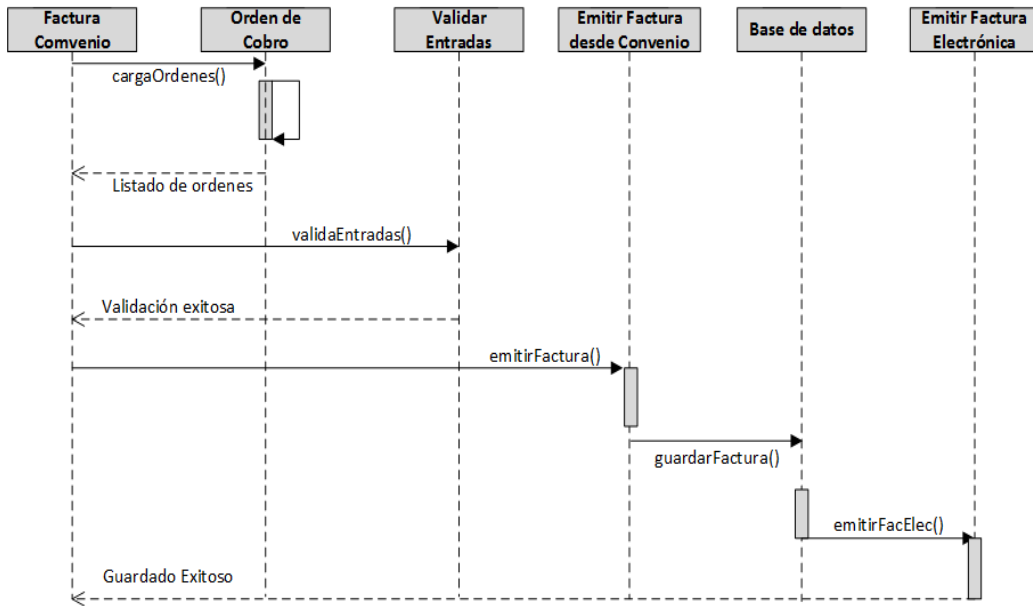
Factura Convenio

Orden de Cobro

Validar Entradas

Emitir Factura desde Convenio

Base de datos

Emitir Factura Electrónica

cargaOrdenes()

Listado de ordenes

validaEntradas()

Validación exitosa

emitirFactura()

guardarFactura()

emitirFacElec()

Guardado Exitoso